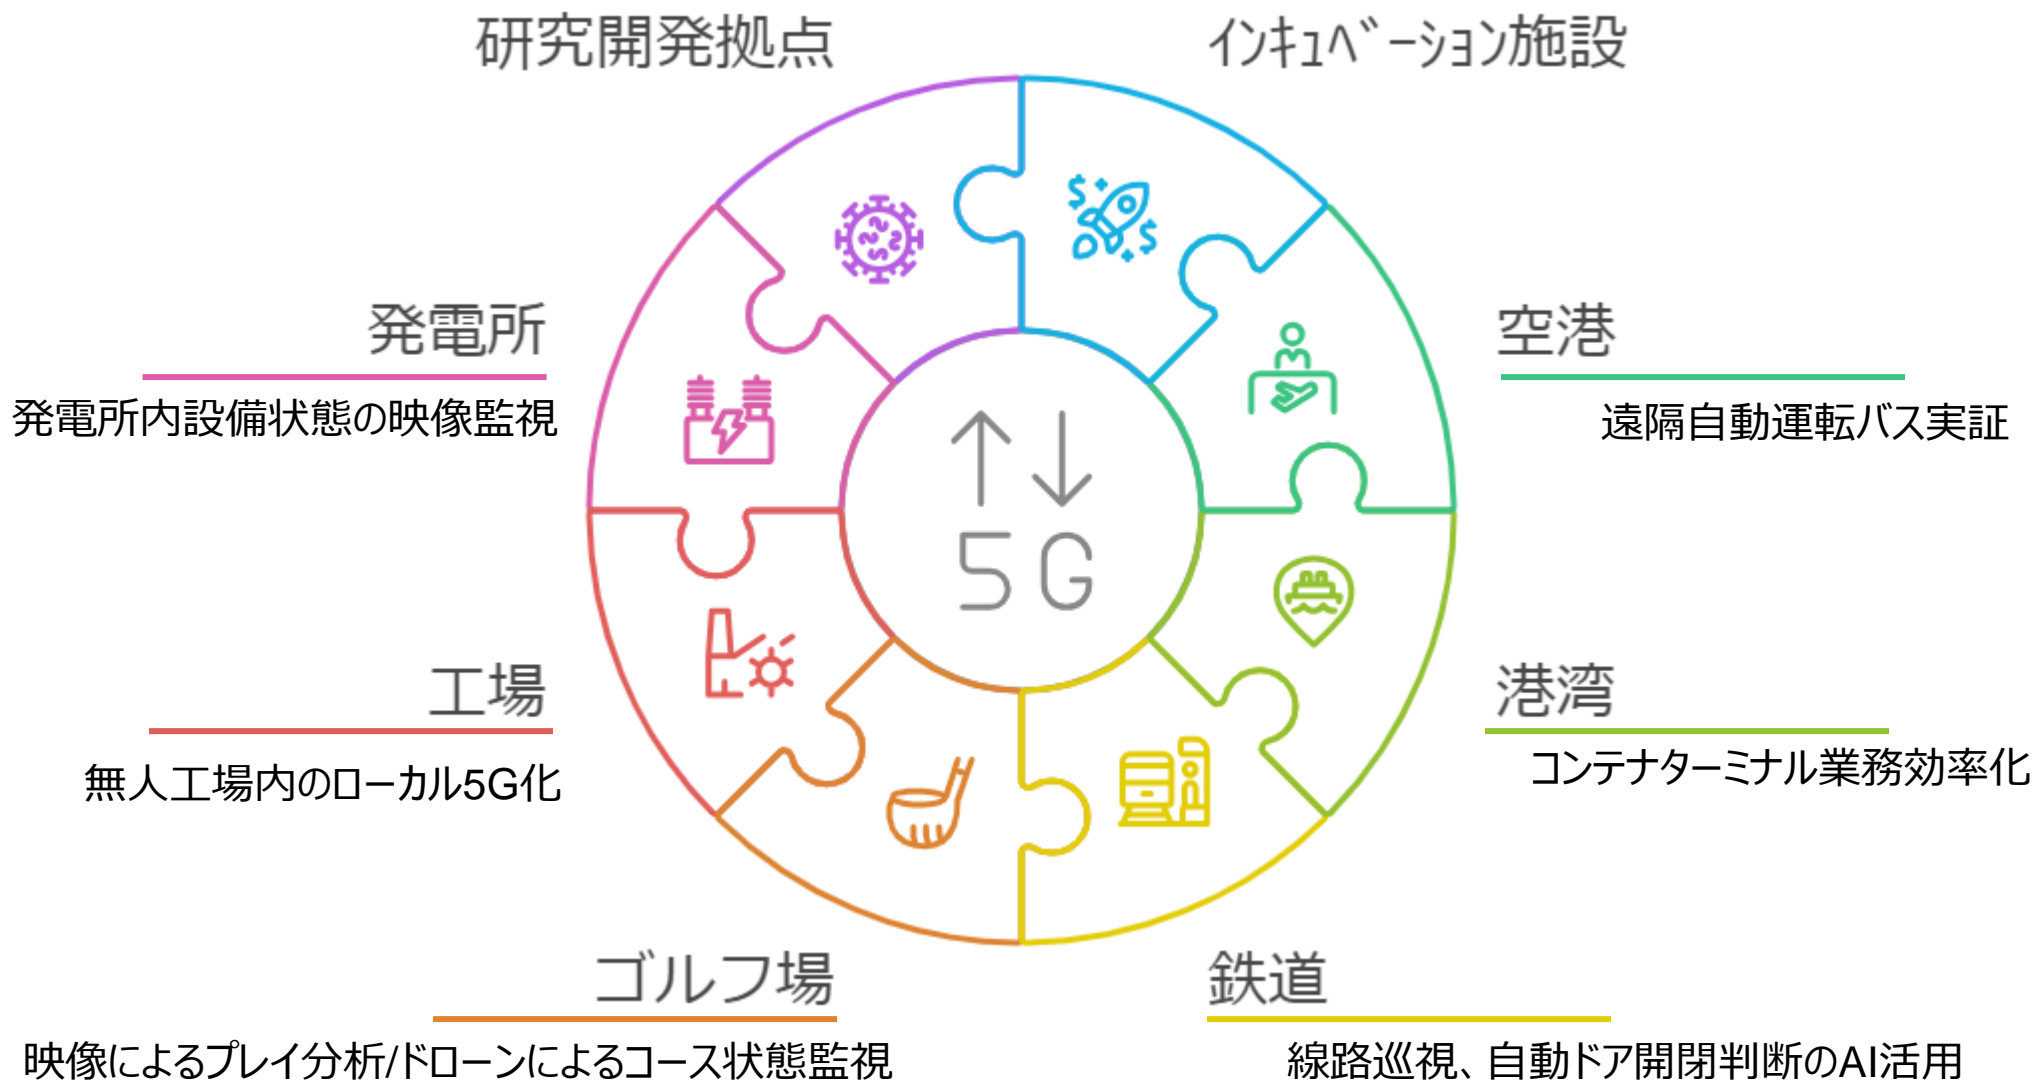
研究開発拠点

ｲﾝｷｭﾍﾞｰｼｮﾝ施設

発電所

発電所内設備状態の映像監視

空港

遠隔自動運転バス実証

↑↓
5G

工場

無人工場内のローカル5G化

港湾

コンテナターミナル業務効率化

ゴルフ場

映像によるプレイ分析/ドローンによるコース状態監視

鉄道

線路巡視、自動ドア開閉判断のAI活用